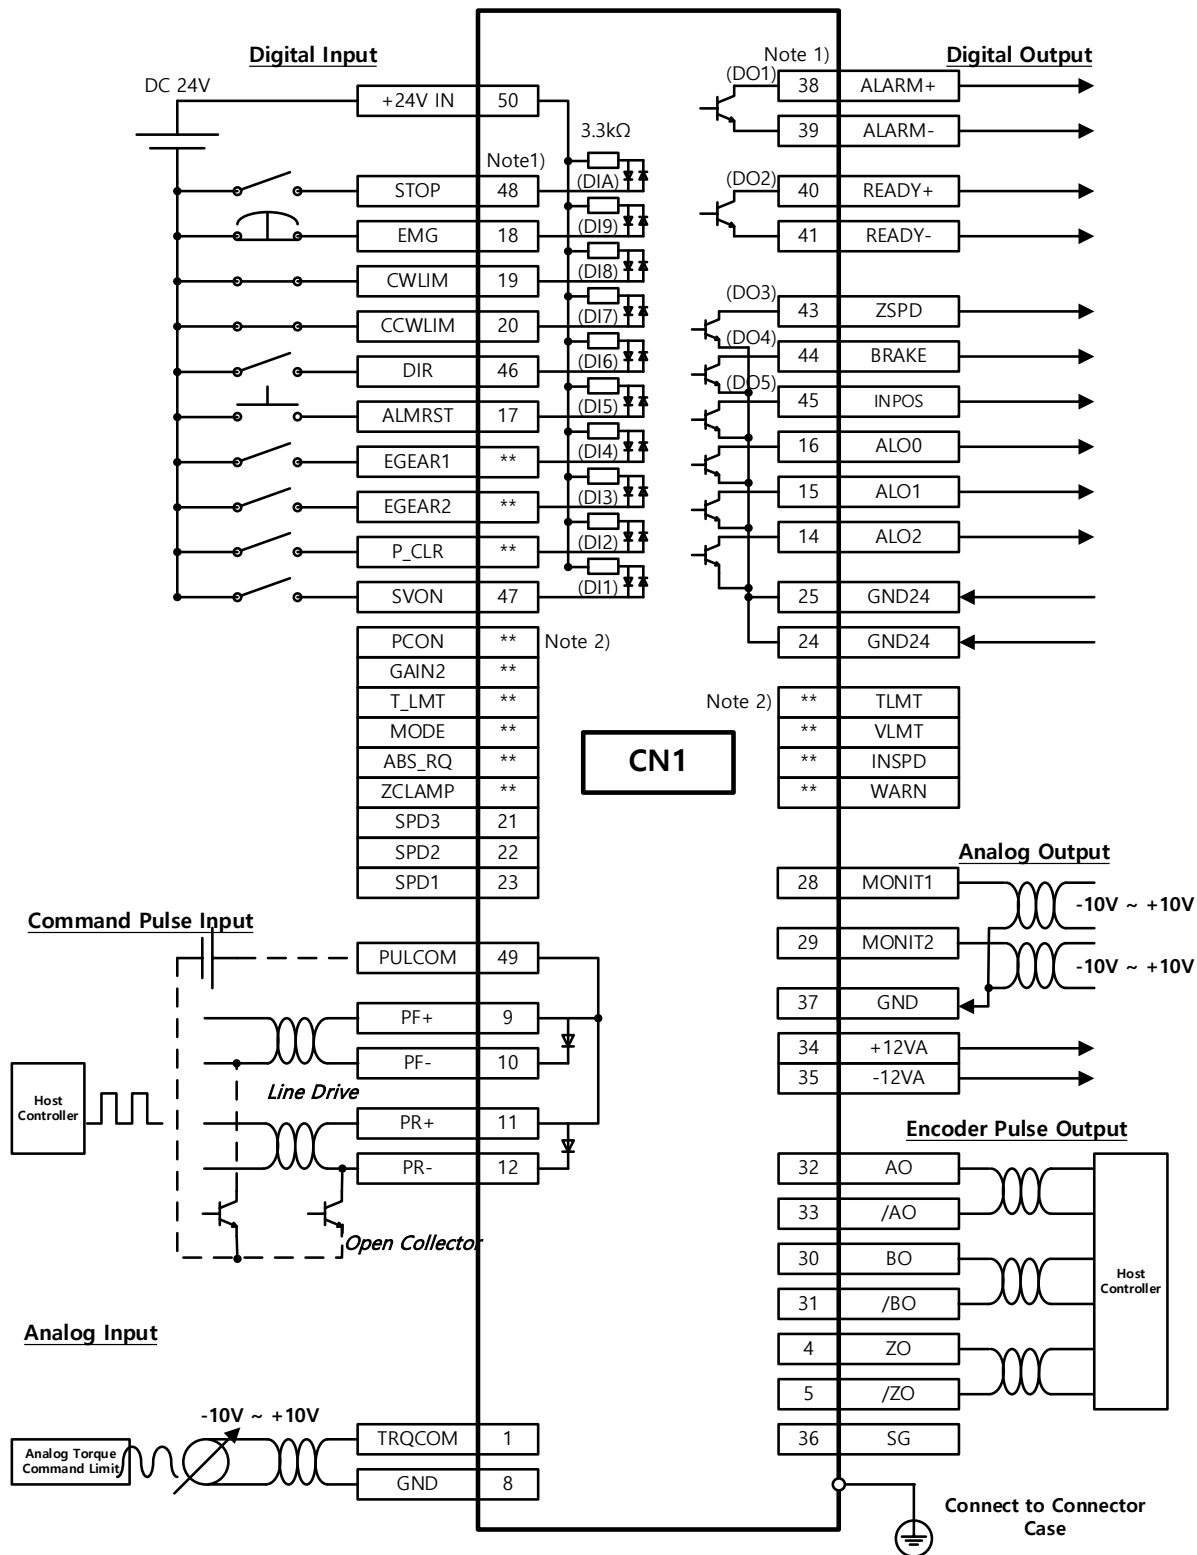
Digital Input

DC 24V

| +24V IN | 50 |
|---|---|
| STOP | 48 |
| EMG | 18 |
| CWLIM | 19 |
| CCWLIM | 20 |
| DIR | 46 |
| ALMRST | 17 |
| EGEAR1 | ** |
| EGEAR2 | ** |
| P_CLR | ** |
| SVON | 47 |

3.3kΩ

Note1)

(DIA) (DI9) (DI8) (DI7) (DI6) (DI5) (DI4) (DI3) (DI2) (DI1)

| PCON | ** |
|---|---|
| GAIN2 | ** |
| T_LMT | ** |
| MODE | ** |
| ABS_RQ | ** |
| ZCLAMP | ** |
| SPD3 | 21 |
| SPD2 | 22 |
| SPD1 | 23 |

Note 2)

Command Pulse Input

| PULCOM | 49 |
|---|---|
| PF+ | 9 |
| PF- | 10 |
| PR+ | 11 |
| PR- | 12 |

Host Controller

Line Drive

Open Collector

Analog Input

-10V ~ +10V

Analog Torque Command Limit

| TRQCOM | 1 |
|---|---|
| GND | 8 |

CN1

Note 1)

Digital Output

(DO1) (DO2) (DO3) (DO4) (DO5)

| 38 | ALARM+ |
|---|---|
| 39 | ALARM- |
| 40 | READY+ |
| 41 | READY- |
| 43 | ZSPD |
| 44 | BRAKE |
| 45 | INPOS |
| 16 | ALO0 |
| 15 | ALO1 |
| 14 | ALO2 |
| 25 | GND24 |
| 24 | GND24 |

Note 2)

| ** | TLMT |
|---|---|
| ** | VLMT |
| ** | INSPD |
| ** | WARN |

Analog Output

| 28 | MONIT1 |
|---|---|
| 29 | MONIT2 |
| 37 | GND |
| 34 | +12VA |
| 35 | -12VA |

-10V ~ +10V

-10V ~ +10V

Encoder Pulse Output

| 32 | AO |
|---|---|
| 33 | /AO |
| 30 | BO |
| 31 | /BO |
| 4 | ZO |
| 5 | /ZO |
| 36 | SG |

Host Controller

Connect to Connector Case